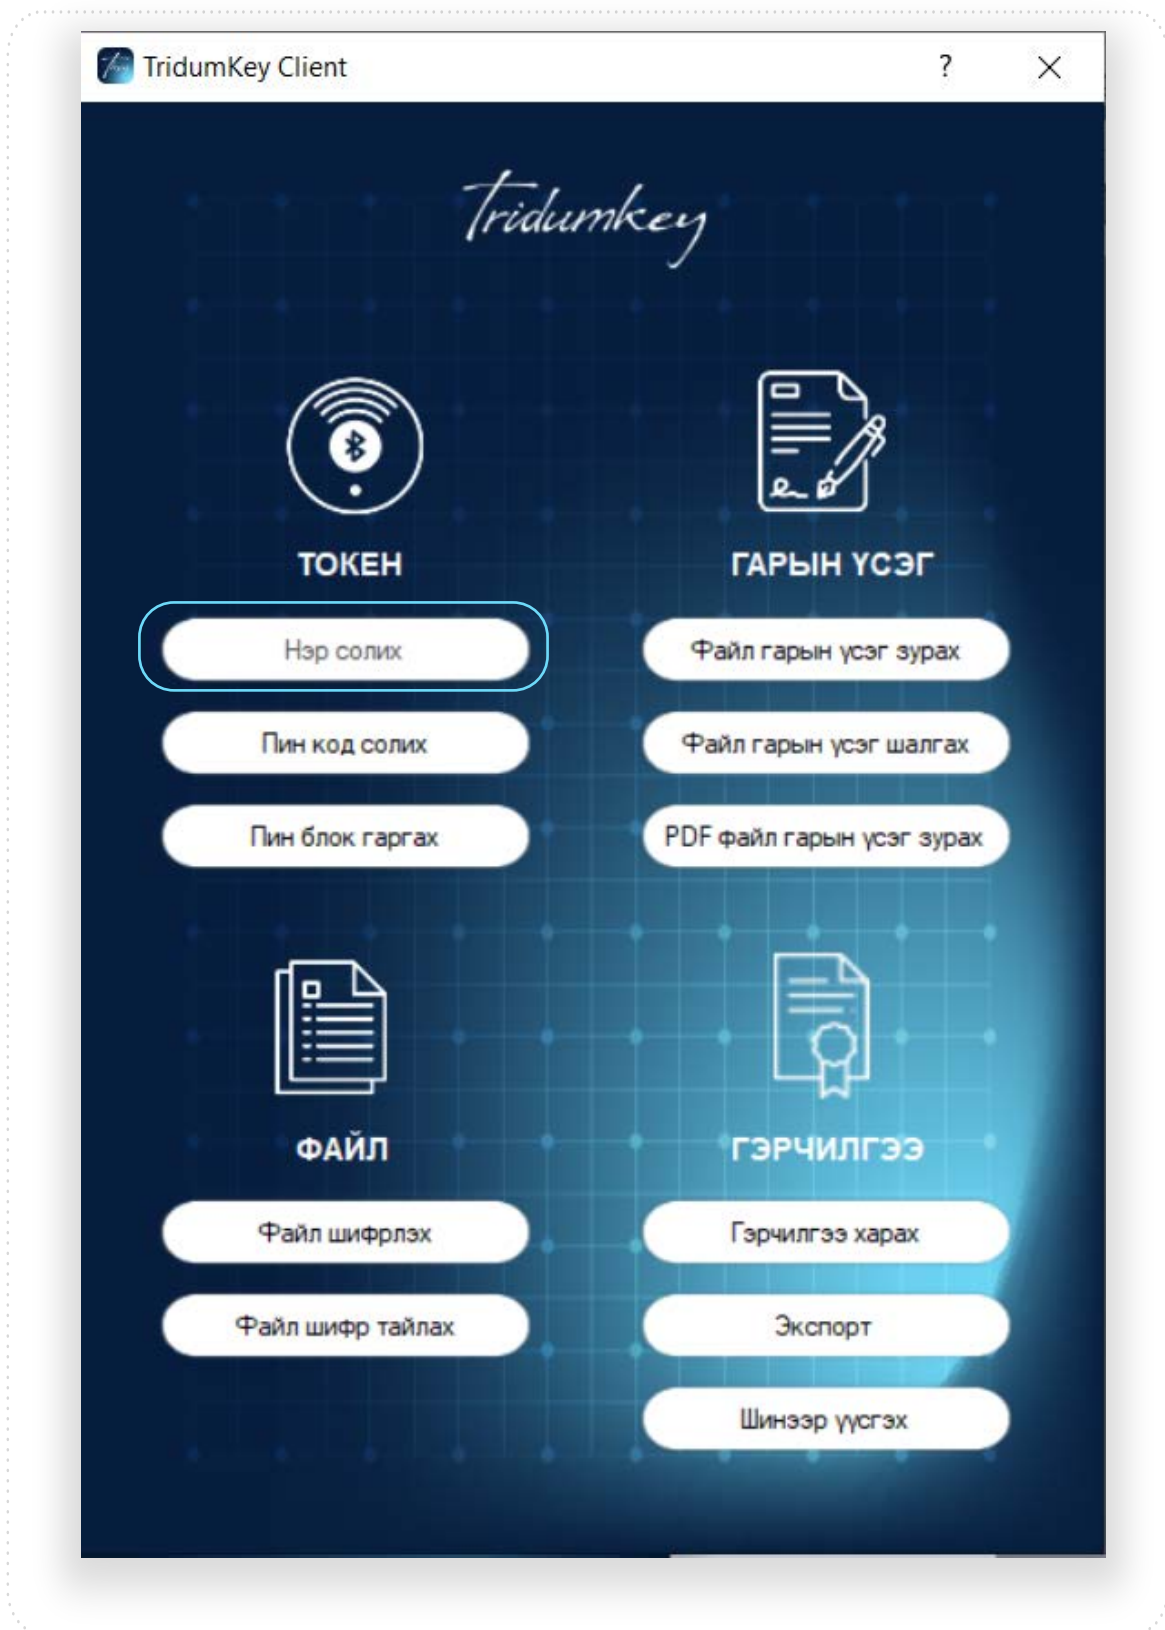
TridumKey Client ? ×

Tridumkey

ТОКЕН

Нэр солих

Пин код солих

Пин блок гаргах

ГАРЫН ҮСЭГ

Файл гарын үсэг зурах

Файл гарын үсэг шалгах

PDF файл гарын үсэг зурах

ФАЙЛ

Файл шифрлэх

Файл шифр тайлах

ГЭРЧИЛГЭЭ

Гэрчилгээ харах

Экспорт

Шинээр үүсгэх